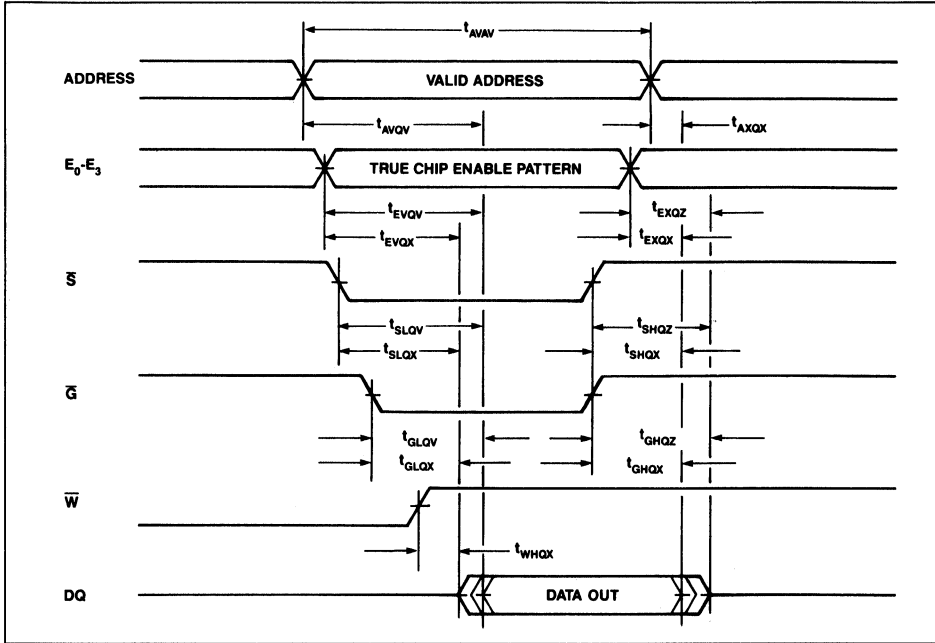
$t_{AVAV}$

ADDRESS

VALID ADDRESS

$t_{AVQV}$

$t_{AXQX}$

$E_0$-$E_3$

TRUE CHIP ENABLE PATTERN

$t_{EVQV}$

$t_{EXQZ}$

$t_{EVQX}$

$t_{EXQX}$

$\overline{S}$

$t_{SLQV}$

$t_{SHQZ}$

$t_{SLQX}$

$t_{SHQX}$

$\overline{G}$

$t_{GLQV}$

$t_{GHQZ}$

$t_{GLQX}$

$t_{GHQX}$

$\overline{W}$

$t_{WHQX}$

DQ

DATA OUT